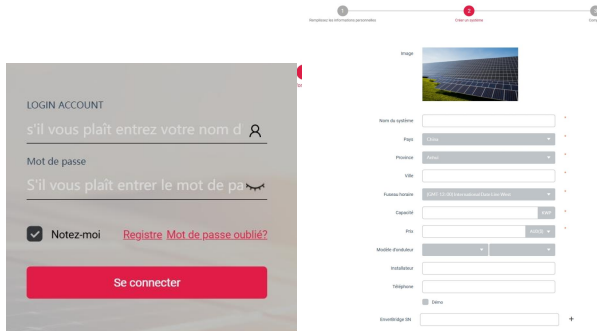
LOGIN ACCOUNT

s'il vous plaît entrez votre nom d

Mot de passe

S'il vous plaît entrer le mot de pa

Notez-moi

Registre Mot de passe oublié?

Se connecter

1
Remplissez les informations personnelles

2
Créer un système

3
Com

Image

Nom du système *

Pays China *

Province Anhui *

Ville *

Fuseau horaire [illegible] *

Capacité kWp *

Prix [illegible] *

Modèle d'onduleur

Installateur

Téléphone

Démo

Enveloppe SN +